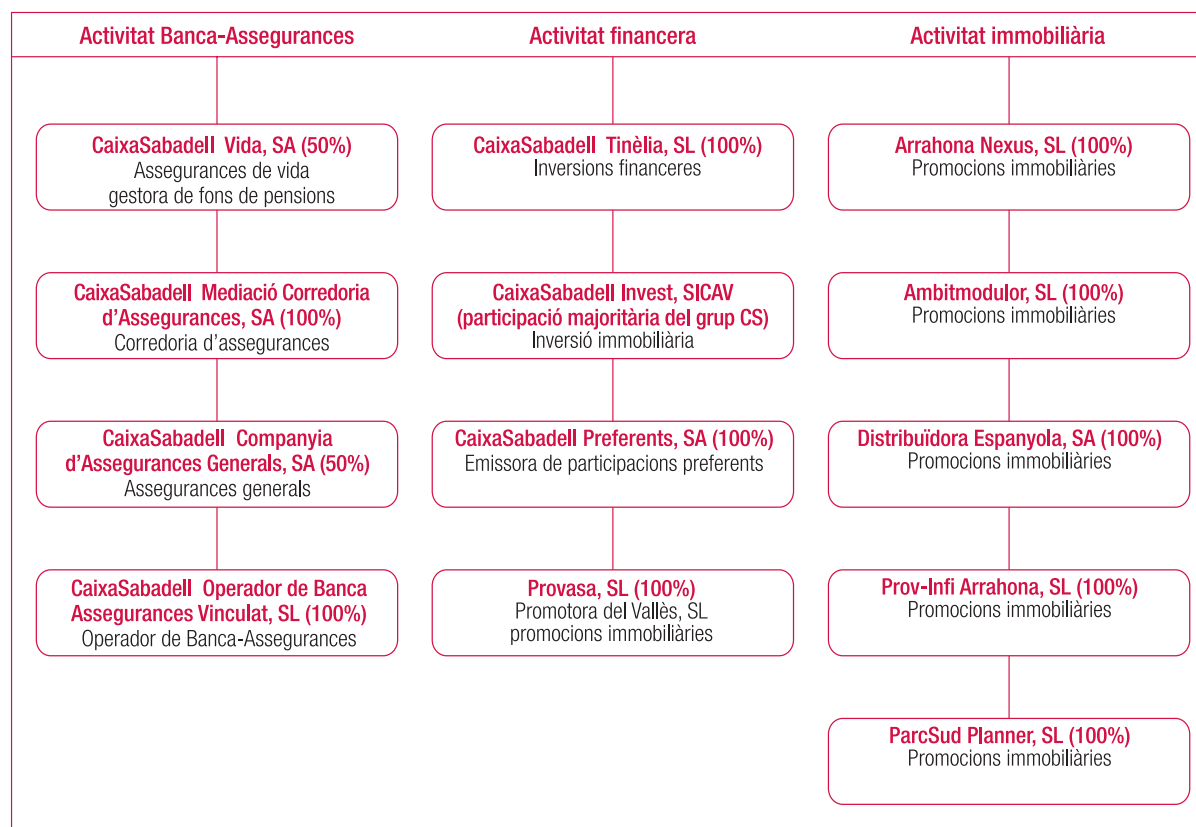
Activitat Banca-Assegurances

CaixaSabadell Vida, SA (50%)
Assegurances de vida
gestora de fons de pensions

CaixaSabadell Mediació Corredoria d'Assegurances, SA (100%)
Corredoria d'assegurances

CaixaSabadell Companyia d'Assegurances Generals, SA (50%)
Assegurances generals

CaixaSabadell Operador de Banca Assegurances Vinculat, SL (100%)
Operador de Banca-Assegurances

Activitat financera

CaixaSabadell Tinèlia, SL (100%)
Inversions financeres

CaixaSabadell Invest, SICAV (participació majoritària del grup CS)
Inversió immobiliària

CaixaSabadell Preferents, SA (100%)
Emissora de participacions preferents

Provasa, SL (100%)
Promotora del Vallès, SL
promocions immobiliàries

Activitat immobiliària

Arrahona Nexus, SL (100%)
Promocions immobiliàries

Ambitmodulor, SL (100%)
Promocions immobiliàries

Distribuïdora Espanyola, SA (100%)
Promocions immobiliàries

Prov-Infi Arrahona, SL (100%)
Promocions immobiliàries

ParcSud Planner, SL (100%)
Promocions immobiliàries